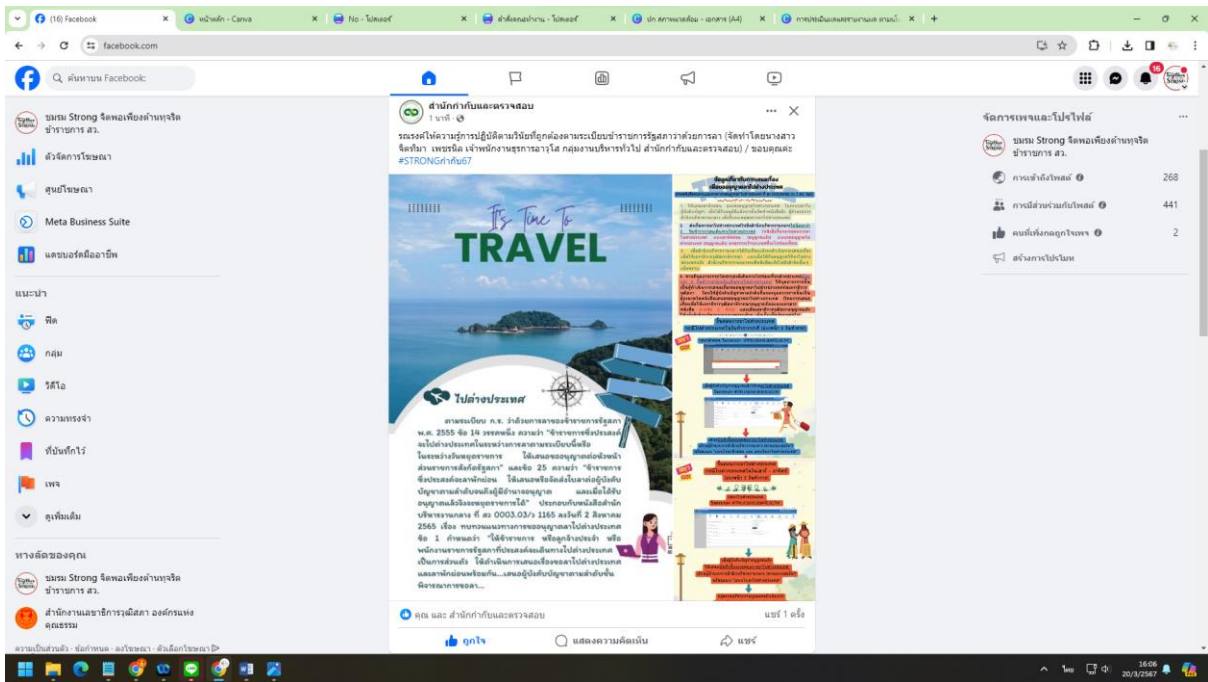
(16) Facebook | หน้าหลัก - Canva | No - โปสเตอร์ | ลำดับขอนุญาต - โปสเตอร์ | ปก สภาพแวดล้อม - เอกสาร (A4) | การประเมินแผนรายงานผล ตามนโ

facebook.com

ค้นหาบน Facebook

ชมรม Strong จิตพอเพียงต้านทุจริต ข้าราชการ สว.

ตัวจัดการโฆษณา

ศูนย์โฆษณา

Meta Business Suite

แดชบอร์ดมืออาชีพ

แนะนำ

ฟีด

กลุ่ม

วิดีโอ

ความทรงจำ

ที่บันทึกไว้

เพจ

ดูเพิ่มเติม

ทางลัดของคุณ

ชมรม Strong จิตพอเพียงต้านทุจริต ข้าราชการ สว.

สำนักงานเลขาธิการวุฒิสภา องค์กรแห่งคุณธรรม

ความเป็นส่วนตัว · ข้อกำหนด · ลงโฆษณา · ตัวเลือกโฆษณา

สำนักกำกับและตรวจสอบ
1 นาที ·

รณรงค์ให้ความรู้การปฏิบัติตามวินัยที่ถูกต้องตามระเบียบข้าราชการรัฐสภาว่าด้วยการลา (จัดทำโดยนางสาวจิตรีนา เพชรนิล เจ้าพนักงานธุรการอาวุโส กลุ่มงานบริหารทั่วไป สำนักกำกับและตรวจสอบ) / ขอบคุณค่ะ #STRONGกำกับ67

It's Time To
TRAVEL

ไปต่างประเทศ

ตามระเบียบ ก.ร. ว่าด้วยการลาของข้าราชการรัฐสภา พ.ศ. 2555 ข้อ 14 วรรคหนึ่ง ความว่า "ข้าราชการซึ่งประสงค์จะไปต่างประเทศในระหว่างการลาตามระเบียบนี้หรือในระหว่างวันหยุดราชการ ให้เสนอขออนุญาตต่อหัวหน้าส่วนราชการสังกัดรัฐสภา" และข้อ 25 ความว่า "ข้าราชการซึ่งประสงค์จะลาพักผ่อน ให้เสนอหรือจัดส่งใบลาต่อผู้บังคับบัญชาตามลำดับจนถึงผู้มีอำนาจอนุญาต และเมื่อได้รับอนุญาตแล้วจึงจะหยุดราชการได้" ประกอบกับหนังสือสำนักบริหารงานกลาง ที่ สว 0003.03/ว 1165 ลงวันที่ 2 สิงหาคม 2565 เรื่อง ทบทวนแนวทางการขออนุญาตลาไปต่างประเทศ ข้อ 1 กำหนดว่า "ให้ข้าราชการ หรือลูกจ้างประจำ หรือพนักงานราชการรัฐสภาที่ประสงค์จะเดินทางไปต่างประเทศเป็นการส่วนตัว ให้ดำเนินการเสนอเรื่องขอลาไปต่างประเทศและลาพักผ่อนพร้อมกัน...เสนอผู้บังคับบัญชาตามลำดับชั้นพิจารณาการขอลา...

ขั้นตอนการขออนุญาตลาไปต่างประเทศ
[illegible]

คุณ และ สำนักกำกับและตรวจสอบ
แชร์ 1 ครั้ง

ถูกใจ
แสดงความคิดเห็น
แชร์

จัดการเพจและโปรไฟล์

ชมรม Strong จิตพอเพียงต้านทุจริต ข้าราชการ สว.

การเข้าถึงโพสต์ 268

การมีส่วนร่วมกับโพสต์ 441

คนที่เพิ่งกดถูกใจเพจ 2

สร้างการโปรโมท

16:06
20/3/2567